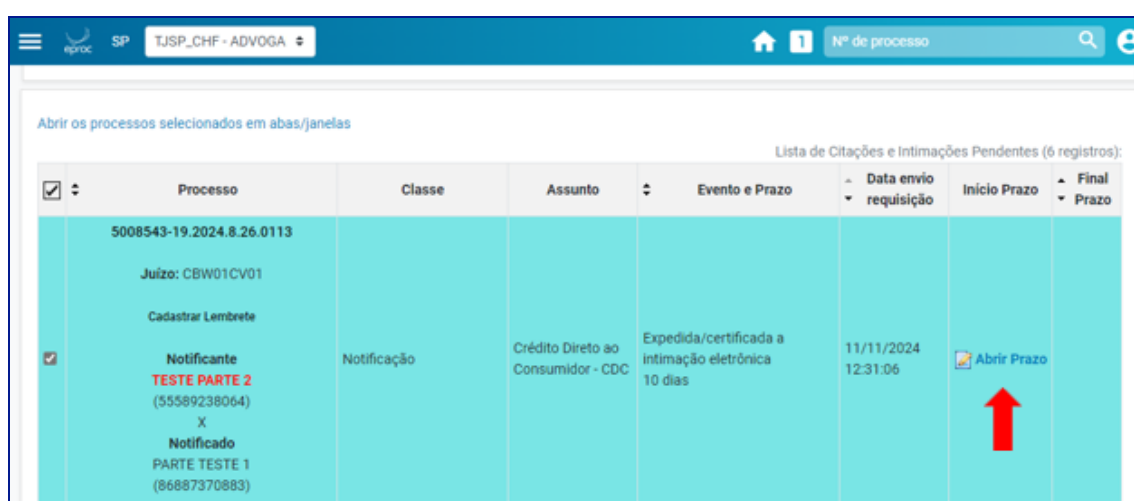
eproc SP TJSP_CHF - ADVOGA

1 Nº de processo

Abrir os processos selecionados em abas/janelas

Lista de Citações e Intimações Pendentes (6 registros):

| | Processo | Classe | Assunto | Evento e Prazo | Data envio requisição | Início Prazo | Final Prazo |
|---|---|---|---|---|---|---|---|
| | 5008543-19.2024.8.26.0113 Juízo: CBW01CV01 Cadastrar Lembrete Notificante TESTE PARTE 2 (55589238064) X Notificado PARTE TESTE 1 (86887370883) | Notificação | Crédito Direto ao Consumidor - CDC | Expedida/certificada a intimação eletrônica 10 dias | 11/11/2024 12:31:06 | Abrir Prazo | |